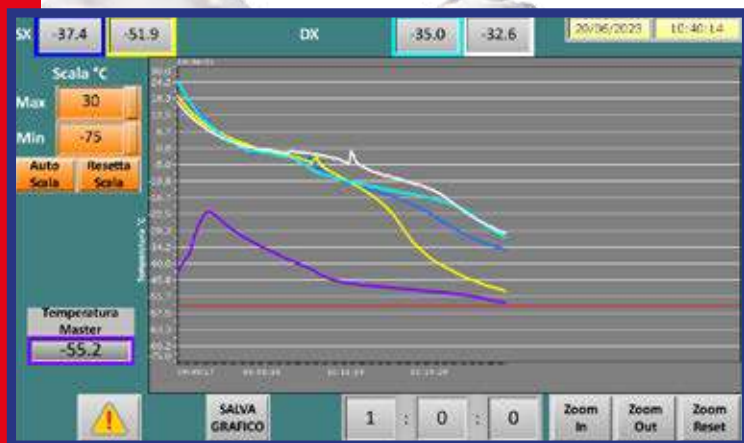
SX -37.4 -51.9 DX -35.0 -32.6 20/06/2023 10:40:14

Scala °C
Max 30
Min -75
Auto Scala
Resetta Scala

Temperatura °C

Temperatura Master
-55.2

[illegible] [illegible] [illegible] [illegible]

SALVA GRAFICO

1 : 0 : 0

Zoom In
Zoom Out
Zoom Reset